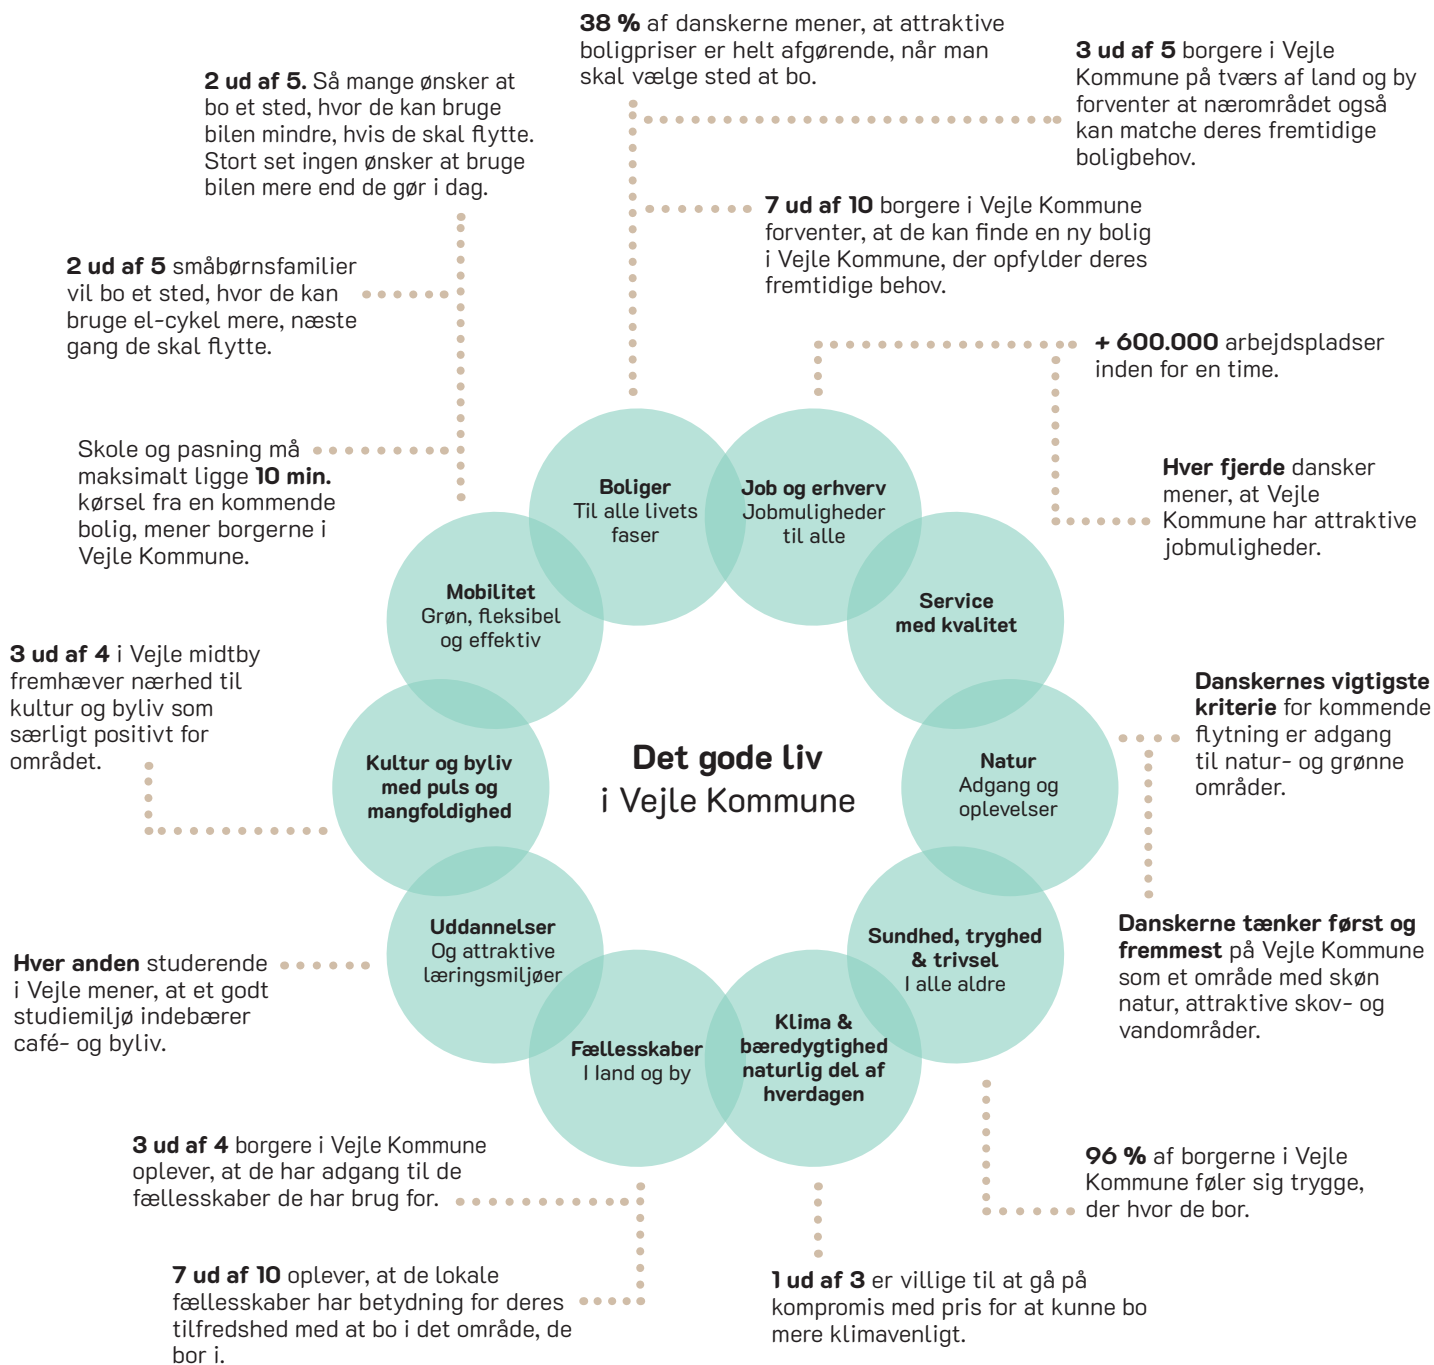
38 % af danskerne mener, at attraktive boligpriser er helt afgørende, når man skal vælge sted at bo.

2 ud af 5. Så mange ønsker at bo et sted, hvor de kan bruge bilen mindre, hvis de skal flytte. Stort set ingen ønsker at bruge bilen mere end de gør i dag.

3 ud af 5 borgere i Vejle Kommune på tværs af land og by forventer at nærområdet også kan matche deres fremtidige boligbehov.

7 ud af 10 borgere i Vejle Kommune forventer, at de kan finde en ny bolig i Vejle Kommune, der opfylder deres fremtidige behov.

2 ud af 5 småbørnsfamilier vil bo et sted, hvor de kan bruge el-cykel mere, næste gang de skal flytte.

+ 600.000 arbejdspladser inden for en time.

Skole og pasning må maksimalt ligge 10 min. kørsel fra en kommende bolig, mener borgerne i Vejle Kommune.

Hver fjerde dansker mener, at Vejle Kommune har attraktive jobmuligheder.

Boliger
Til alle livets faser

Job og erhverv
Jobmuligheder til alle

Mobilitet
Grøn, fleksibel og effektiv

Service med kvalitet

3 ud af 4 i Vejle midtby fremhæver nærhed til kultur og byliv som særligt positivt for området.

Danskernes vigtigste kriterie for kommende flytning er adgang til natur- og grønne områder.

Kultur og byliv med puls og mangfoldighed

Det gode liv
i Vejle Kommune

Natur
Adgang og oplevelser

Danskerne tænker først og fremmest på Vejle Kommune som et område med skøn natur, attraktive skov- og vandområder.

Hver anden studerende i Vejle mener, at et godt studiemiljø indebærer café- og byliv.

Uddannelser
Og attraktive læringsmiljøer

Sundhed, tryghed & trivsel
I alle aldre

Fællesskaber
I land og by

Klima & bæredygtighed naturlig del af hverdagen

3 ud af 4 borgere i Vejle Kommune oplever, at de har adgang til de fællesskaber de har brug for.

96 % af borgerne i Vejle Kommune føler sig trygge, der hvor de bor.

7 ud af 10 oplever, at de lokale fællesskaber har betydning for deres tilfredshed med at bo i det område, de bor i.

1 ud af 3 er villige til at gå på kompromis med pris for at kunne bo mere klimavenligt.